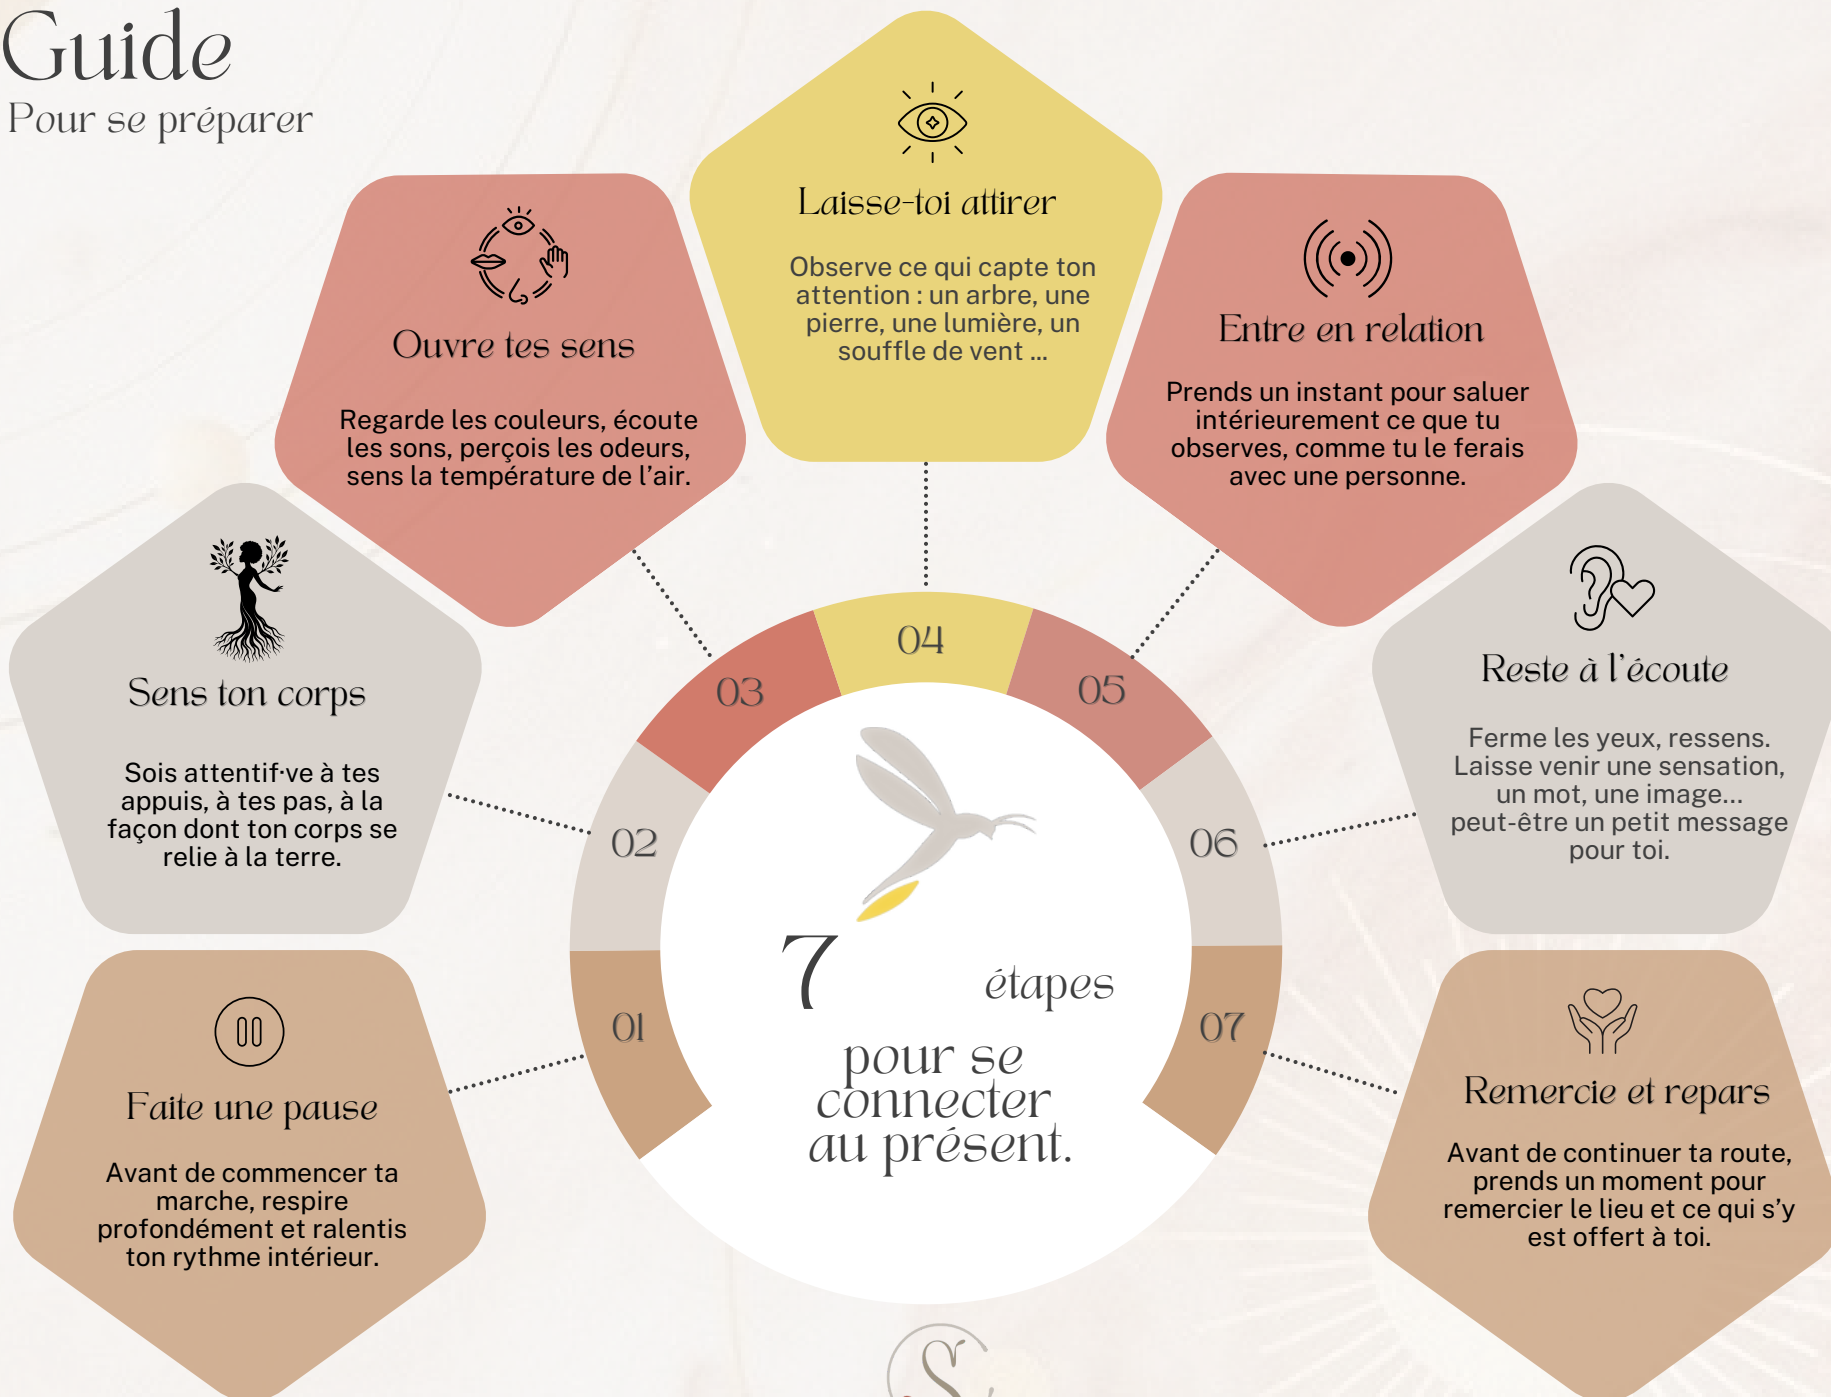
Guide
Pour se préparer

Laisse-toi attirer

Observe ce qui capte ton attention : un arbre, une pierre, une lumière, un souffle de vent ...

Ouvre tes sens

Regarde les couleurs, écoute les sons, perçois les odeurs, sens la température de l'air.

Entre en relation

Prends un instant pour saluer intérieurement ce que tu observes, comme tu le ferais avec une personne.

Sens ton corps

Sois attentif·ve à tes appuis, à tes pas, à la façon dont ton corps se relie à la terre.

Reste à l'écoute

Ferme les yeux, ressens. Laisse venir une sensation, un mot, une image... peut-être un petit message pour toi.

Faite une pause

Avant de commencer ta marche, respire profondément et ralentis ton rythme intérieur.

Remercie et repars

Avant de continuer ta route, prends un moment pour remercier le lieu et ce qui s'y est offert à toi.

01
02
03
04
05
06
07

7 étapes
pour se connecter au présent.